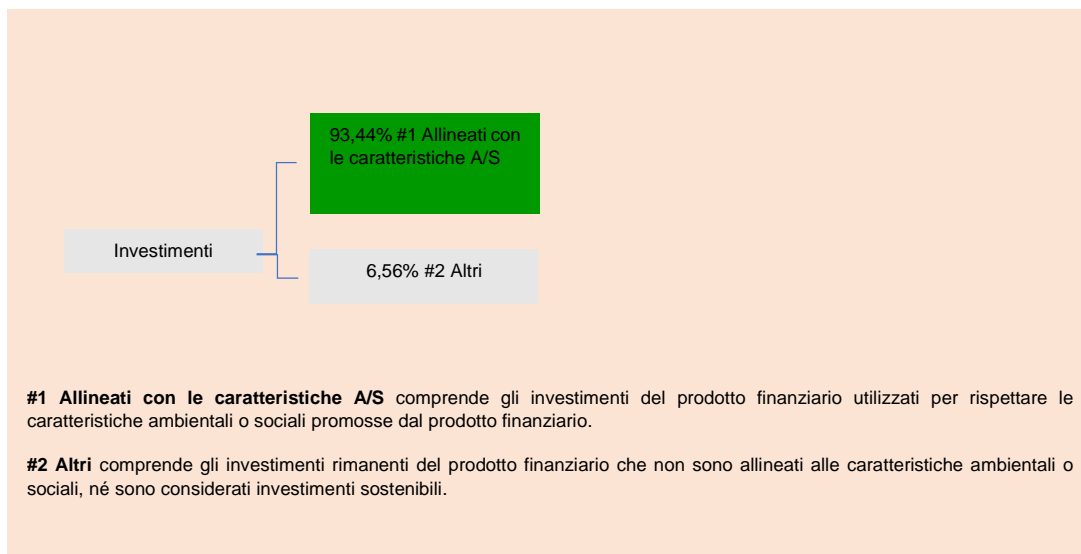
93,44% #1 Allineati con le caratteristiche A/S

Investimenti

6,56% #2 Altri

**#1 Allineati con le caratteristiche A/S** comprende gli investimenti del prodotto finanziario utilizzati per rispettare le caratteristiche ambientali o sociali promosse dal prodotto finanziario.

**#2 Altri** comprende gli investimenti rimanenti del prodotto finanziario che non sono allineati alle caratteristiche ambientali o sociali, né sono considerati investimenti sostenibili.